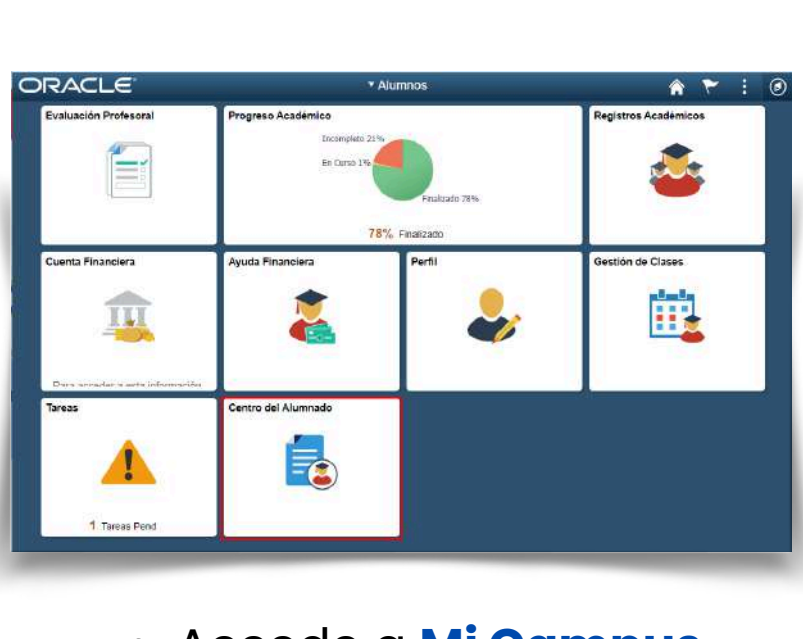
ORACLE
▾ Alumnos

Evaluación Profesoral

Progreso Académico
Incompleto 21%
En Curso 1%
Finalizado 78%
78% Finalizado

Registros Académicos

Cuenta Financiera
Para acceder a esta información

Ayuda Financiera

Perfil

Gestión de Clases

Tareas
1 Tareas Pend

Centro del Alumnado

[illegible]